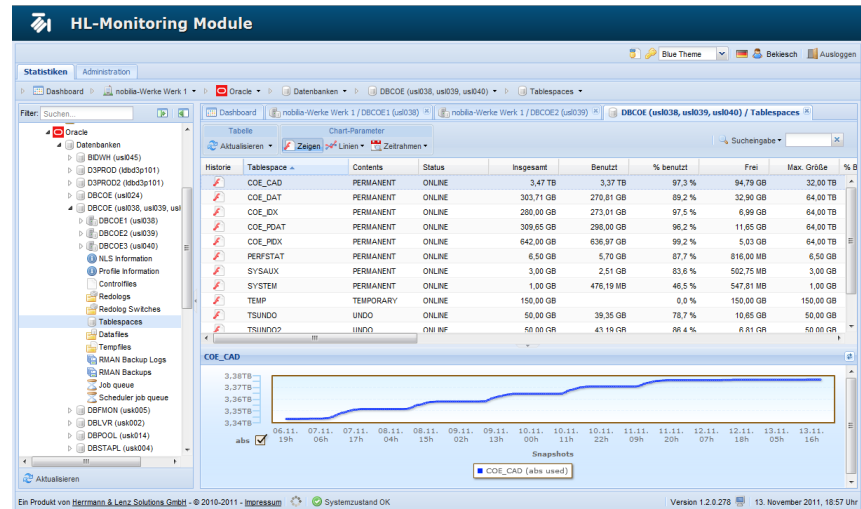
HL-Monitoring Module

Blue Theme | Bekiesch | Ausloggen

Statistiken | Administration

Dashboard ▸ nobilia-Werke Werk 1 ▾ ▸ Oracle ▾ ▸ Datenbanken ▾ ▸ DBCOE (usl038, usl039, usl040) ▾ ▸ Tablespaces ▾

Filter: Suchen...

Oracle
Datenbanken
BIDWH (usl045)
D3PROD (ldbd3p101)
D3PROD2 (ldbd3p101)
DBCOE (usl024)
DBCOE (usl038, usl039, usl
DBCOE1 (usl038)
DBCOE2 (usl039)
DBCOE3 (usl040)
NLS Information
Profile Information
Controlfiles
Redologs
Redolog Switches
Tablespaces
Datafiles
Tempfiles
RMAN Backup Logs
RMAN Backups
Job queue
Scheduler job queue
DBFMON (usk005)
DBLVR (usk002)
DBPOOL (usk014)
DBSTAPL (usk004)

Aktualisieren

Dashboard | nobilia-Werke Werk 1 / DBCOE1 (usl038) | nobilia-Werke Werk 1 / DBCOE2 (usl039) | DBCOE (usl038, usl039, usl040) / Tablespaces

Tabelle | Chart-Parameter
Aktualisieren ▾ | Zeigen | Linien ▾ | Zeitrahmen ▾ | Sucheingabe ▾

| Historie | Tablespace ▲ | Contents | Status | Insgesamt | Benutzt | % benutzt | Frei | Max. Größe | % B |
|---|---|---|---|---|---|---|---|---|---|
| | COE_CAD | PERMANENT | ONLINE | 3,47 TB | 3,37 TB | 97,3 % | 94,79 GB | 32,00 TB | |
| | COE_DAT | PERMANENT | ONLINE | 303,71 GB | 270,81 GB | 89,2 % | 32,90 GB | 64,00 TB | |
| | COE_IDX | PERMANENT | ONLINE | 280,00 GB | 273,01 GB | 97,5 % | 6,99 GB | 64,00 TB | |
| | COE_PDAT | PERMANENT | ONLINE | 309,65 GB | 298,00 GB | 96,2 % | 11,65 GB | 64,00 TB | |
| | COE_PIDX | PERMANENT | ONLINE | 642,00 GB | 636,97 GB | 99,2 % | 5,03 GB | 64,00 TB | |
| | PERFSTAT | PERMANENT | ONLINE | 6,50 GB | 5,70 GB | 87,7 % | 816,00 MB | 6,50 GB | |
| | SYSAUX | PERMANENT | ONLINE | 3,00 GB | 2,51 GB | 83,6 % | 502,75 MB | 3,00 GB | |
| | SYSTEM | PERMANENT | ONLINE | 1,00 GB | 476,19 MB | 46,5 % | 547,81 MB | 1,00 GB | |
| | TEMP | TEMPORARY | ONLINE | 150,00 GB | | 0,0 % | 150,00 GB | 150,00 GB | |
| | TSUNDO | UNDO | ONLINE | 50,00 GB | 39,35 GB | 78,7 % | 10,65 GB | 50,00 GB | |
| | TSUNDO2 | UNDO | ONLINE | 50,00 GB | 43,19 GB | 86,4 % | 6,81 GB | 50,00 GB | |

COE_CAD

3.38TB
3.37TB
3.36TB
3.35TB
3.34TB

abs

06.11. 19h | 07.11. 06h | 07.11. 17h | 08.11. 04h | 08.11. 15h | 09.11. 02h | 09.11. 13h | 10.11. 00h | 10.11. 11h | 10.11. 22h | 11.11. 09h | 11.11. 20h | 12.11. 07h | 12.11. 18h | 13.11. 05h | 13.11. 16h

Snapshots

COE_CAD (abs used)

Ein Produkt von Herrmann & Lenz Solutions GmbH - © 2010-2011 - Impressum | Systemzustand OK | Version 1.2.0.278 | 13. November 2011, 18:57 Uhr